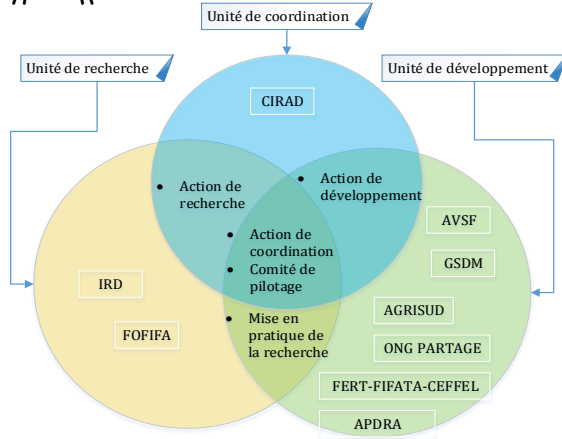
Unité de coordination

Unité de recherche

Unité de développement

CIRAD

• Action de recherche

• Action de développement

• Action de coordination
• Comité de pilotage

• Mise en pratique de la recherche

IRD

FOFIFA

AVSF

GSDM

AGRISUD

ONG PARTAGE

FERT-FIFATA-CEFFEL

APDRA